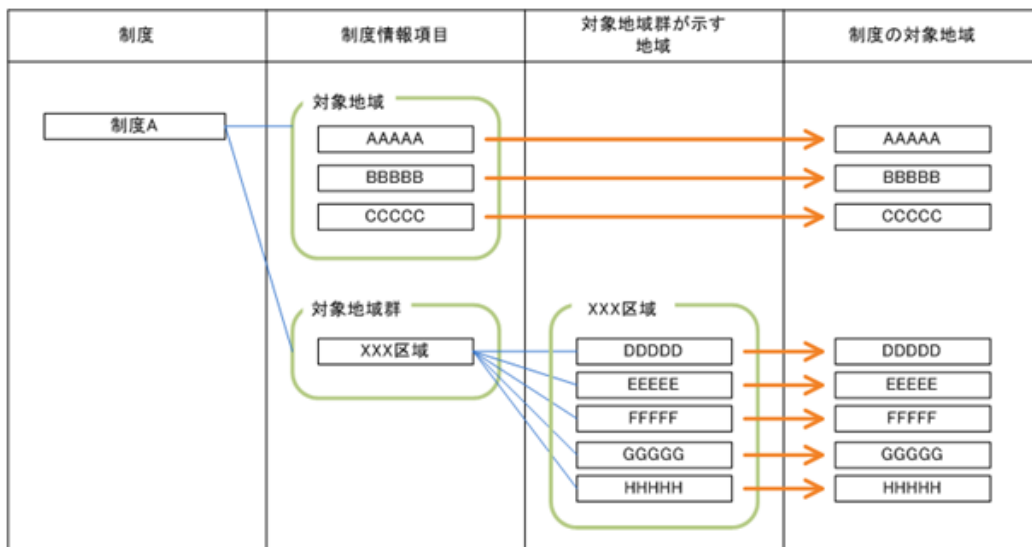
| 制度 | 制度情報項目 | 対象地域群が示す地域 | 制度の対象地域 |
|---|---|---|---|

制度A

対象地域
AAAAA
BBBBB
CCCCC

AAAAA
BBBBB
CCCCC

対象地域群
XXX区域

XXX区域
DDDDD
EEEEE
FFFFF
GGGGG
HHHHH

DDDDD
EEEEE
FFFFF
GGGGG
HHHHH